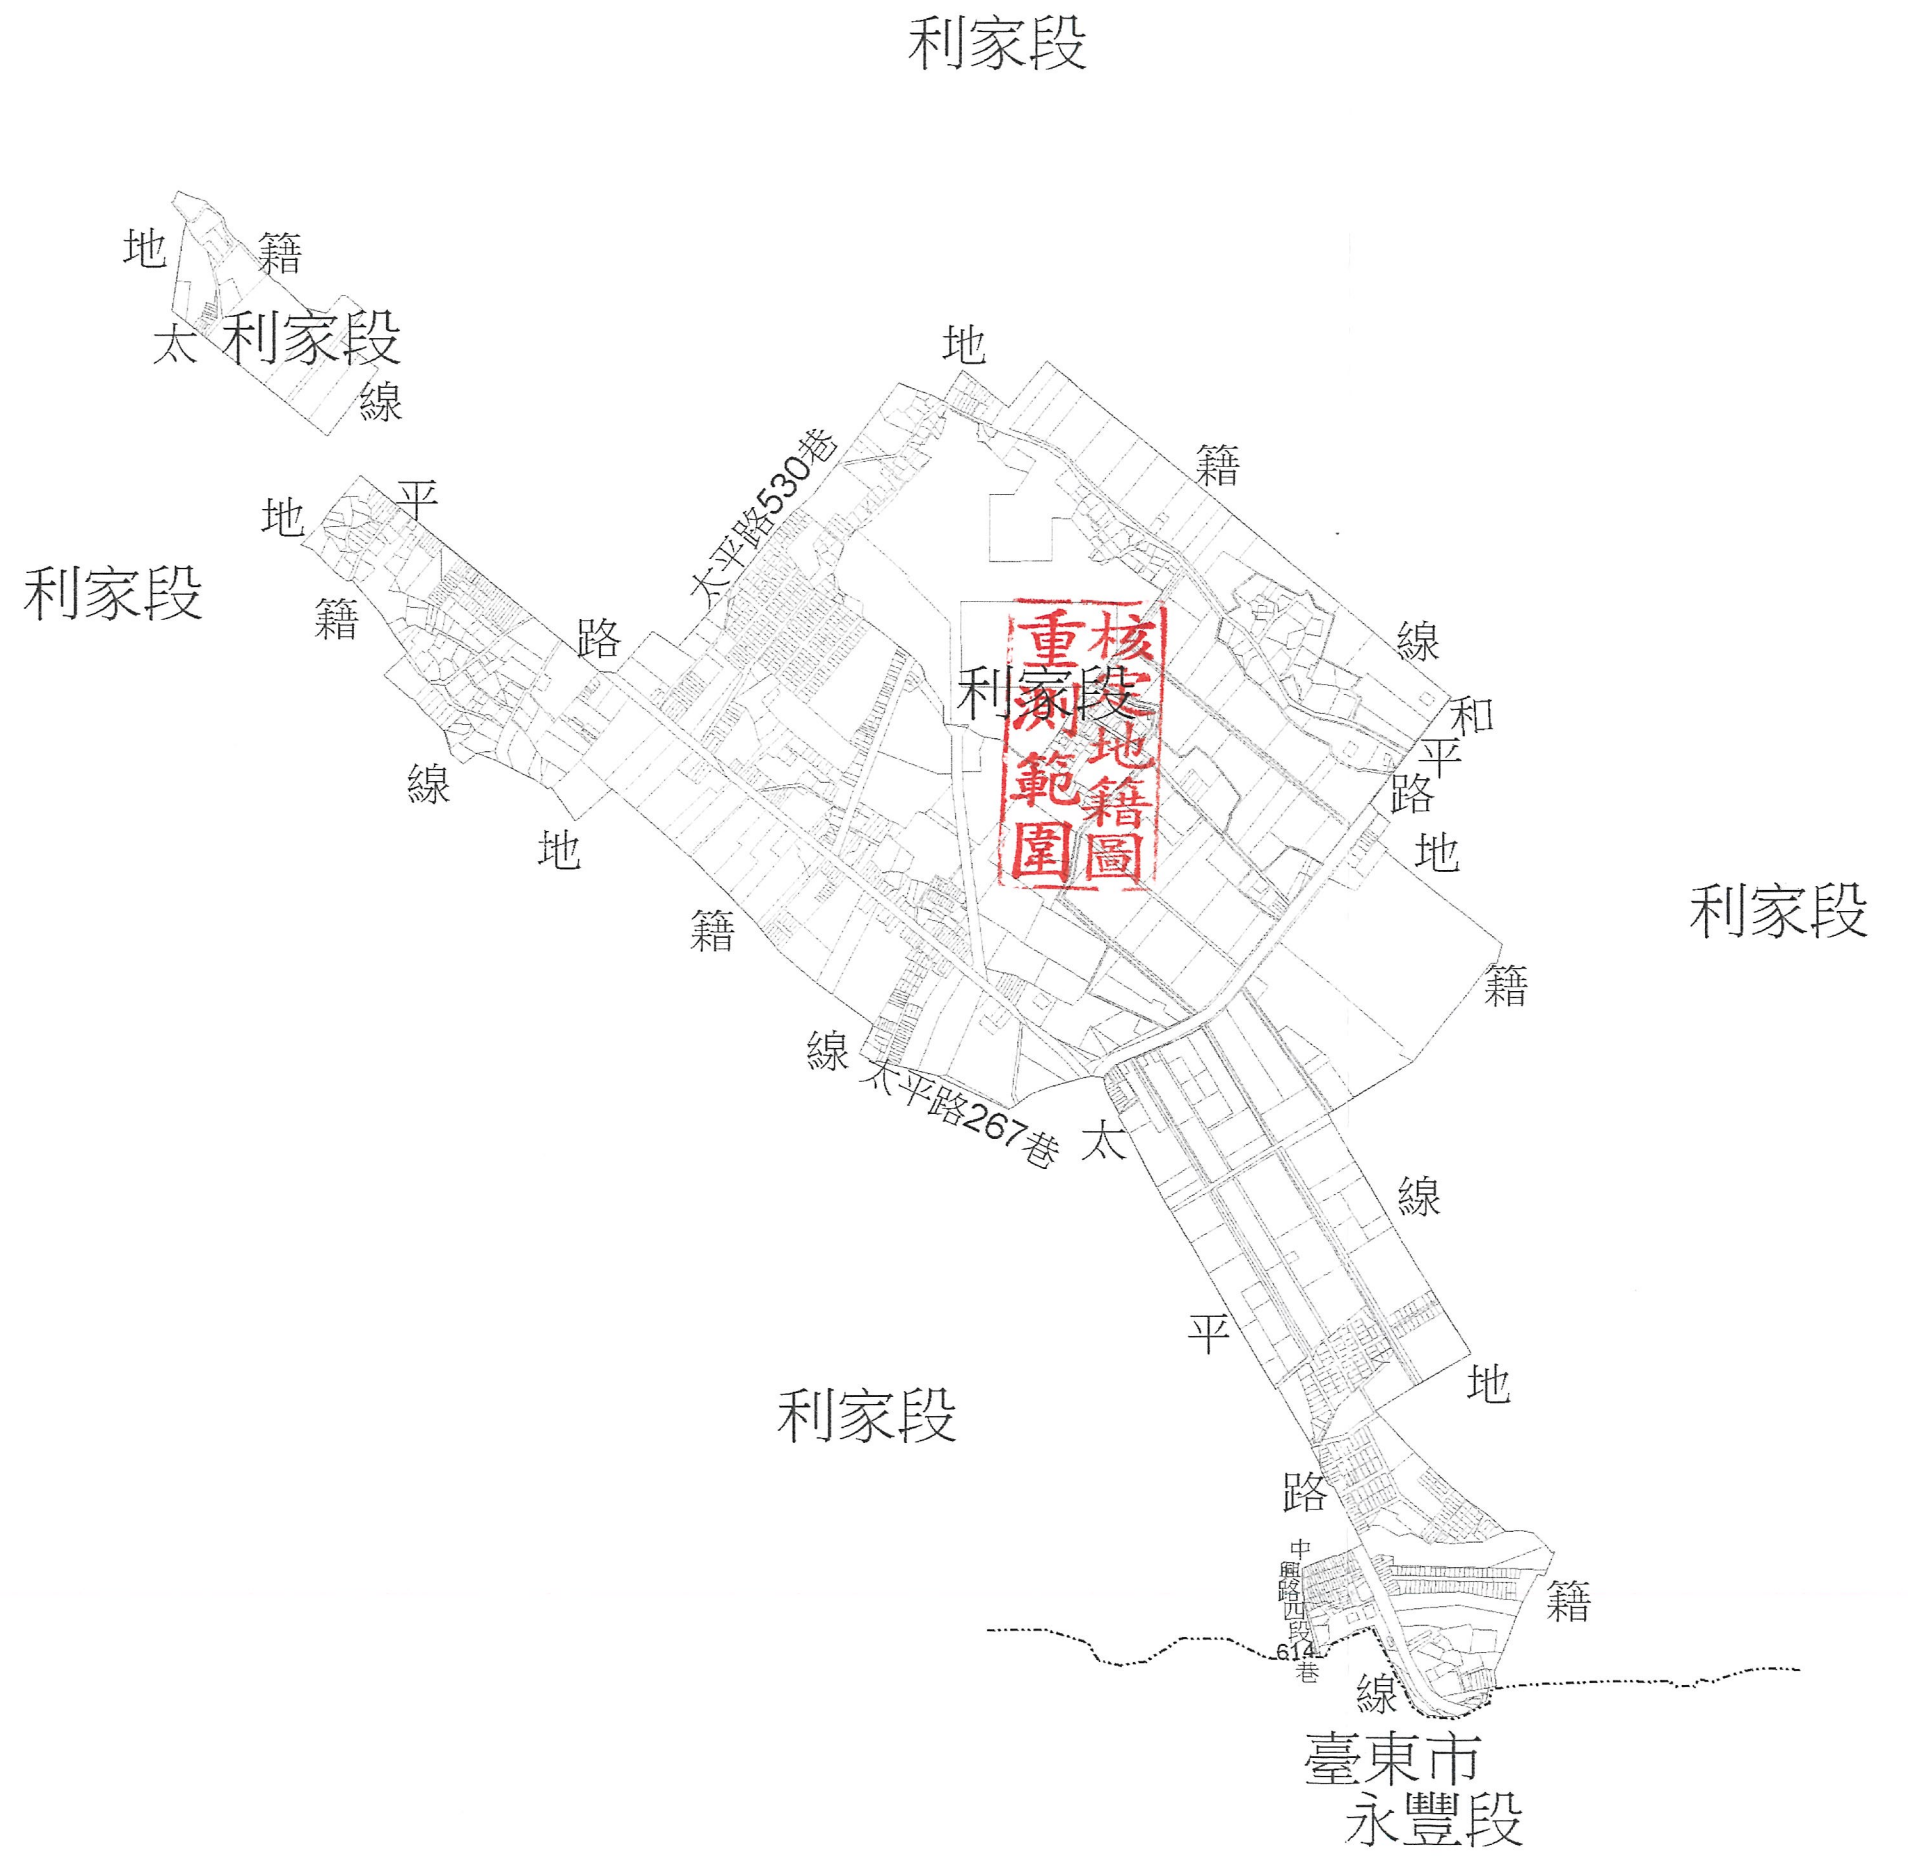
利家段

地 籍
太 利家段
線

地 平
利家段
籍
路
線
地
籍
線

太平路530巷

地
籍
線
和
平
路
地
利家段
籍

利家段

重測範圍
核定地籍圖

太平路267巷
太
線
平
地
路

利家段

中興路四段614巷
籍
線

臺東市
永豐段